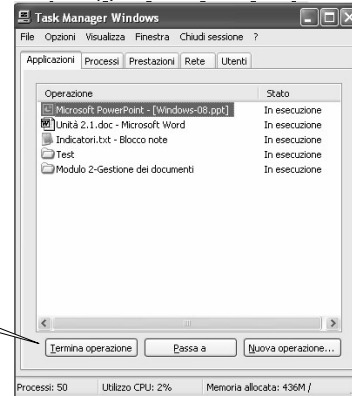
Task Manager Windows

File Opzioni Visualizza Finestra Chiudi sessione ?

Applicazioni Processi Prestazioni Rete Utenti

| Operazione | Stato |
|---|---|
| Microsoft PowerPoint - [Windows-08.ppt] | In esecuzione |
| Unità 2.1.doc - Microsoft Word | In esecuzione |
| Indicatori.txt - Blocco note | In esecuzione |
| Test | In esecuzione |
| Modulo 2-Gestione dei documenti | In esecuzione |

Termina operazione Passa a Nuova operazione...

Processi: 50 Utilizzo CPU: 2% Memoria allocata: 436M /